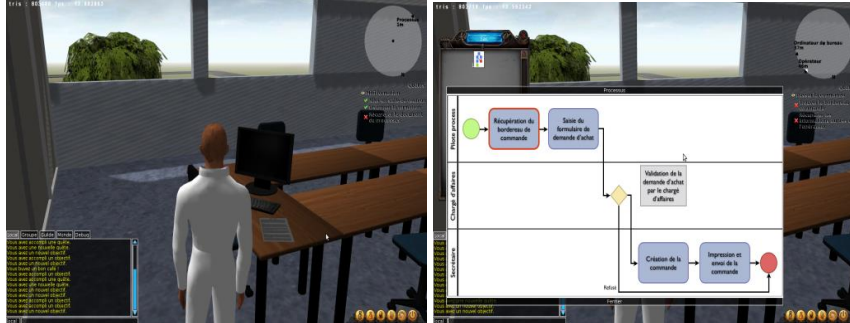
Processus
Pilote process
Récupération du bordereau de commande
Saisie du formulaire de demande d'achat
Chargé d'affaires
Validation de la demande d'achat par le chargé d'affaires
Secrétaire
Création de la commande
Impression et envoi de la commande
Refus
Fermer
Local Groupe Guilde Monde Debug
Vous avez accepté une quête.
Vous avez une nouvelle quête.
Vous avez un nouvel objectif.
Vous avez accompli un objectif.
Vous avez un nouvel objectif.
Vous avez accompli un objectif.
Vous avez un nouvel objectif.
Vous avez un nouvel objectif.
Ordinateur de bureau
Opérateur
Processus